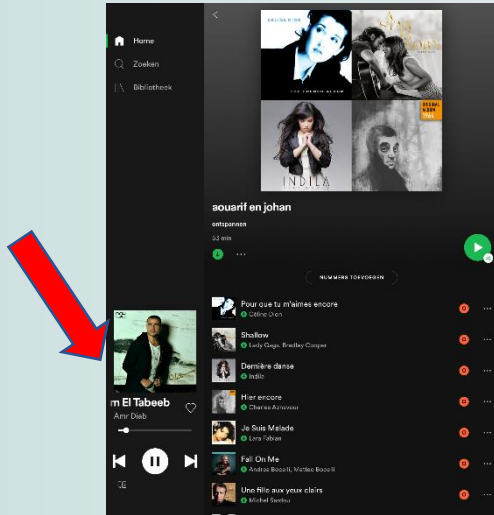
Home
Zoeken
Bibliotheek

CÉLINE DION
THE FRENCH ALBUM
INDILA
ORIGINAL ALBUM 1964

souarif en johan
ontspannen
53 min

NUMMERS TOEVOEGEN

Pour que tu m'aimes encore
Céline Dion
Shallow
Lady Gaga, Bradley Cooper
Dernière danse
Indila
Hier encore
Charles Aznavour
Je Suis Malade
Lara Fabian
Fall On Me
Andrea Bocelli, Matteo Bocelli
Une fille aux yeux clairs
Michel Sardou

m El Tabeeb
Amr Diab